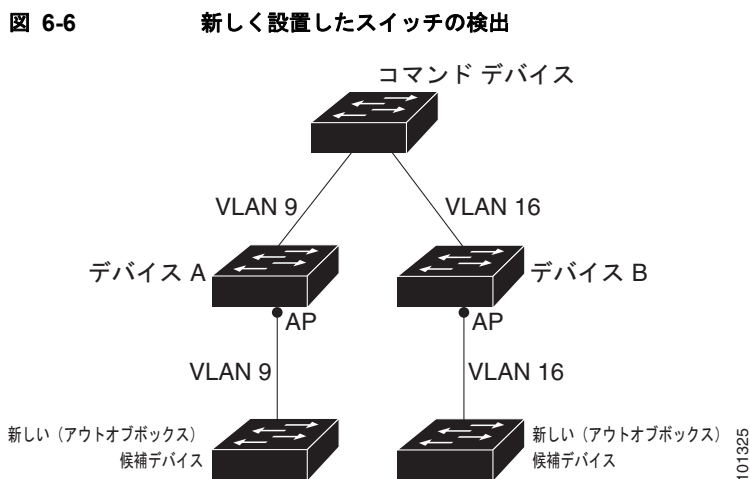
図 6-6 新しく設置したスイッチの検出

コマンド デバイス

VLAN 9

VLAN 16

デバイス A

デバイス B

AP

AP

VLAN 9

VLAN 16

新しい（アウトオブボックス）候補デバイス

新しい（アウトオブボックス）候補デバイス

101325